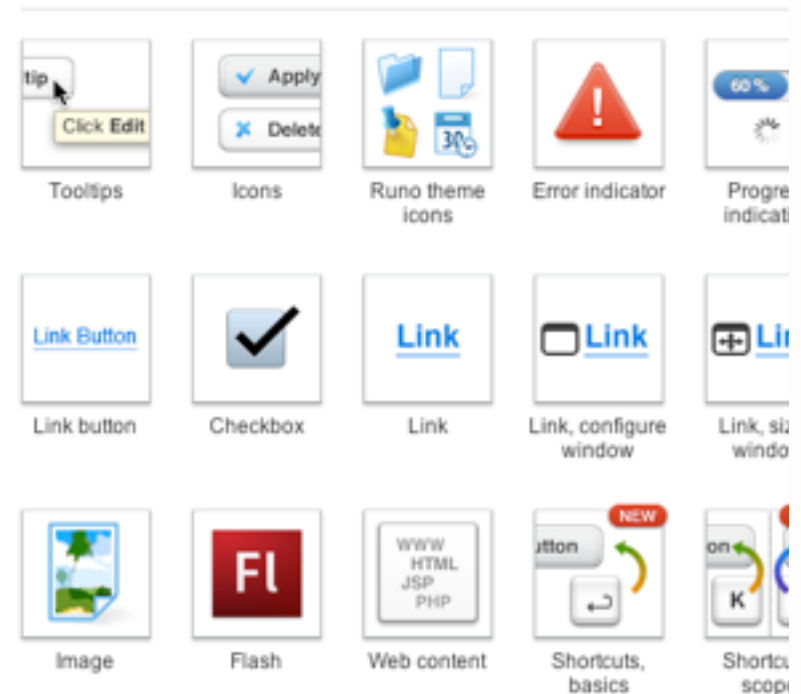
tip
Click Edit
Tooltips

Apply
Delete
Icons

30
Runo theme icons

Error indicator

60 %
Progre indicati

Link Button
Link button

Checkbox

Link
Link

Link
Link, configure window

Li
Link, siz windo

Image

Fl
Flash

WWW
HTML
JSP
PHP
Web content

NEW
utton
Shortcuts, basics

on
K
Shortcu scope